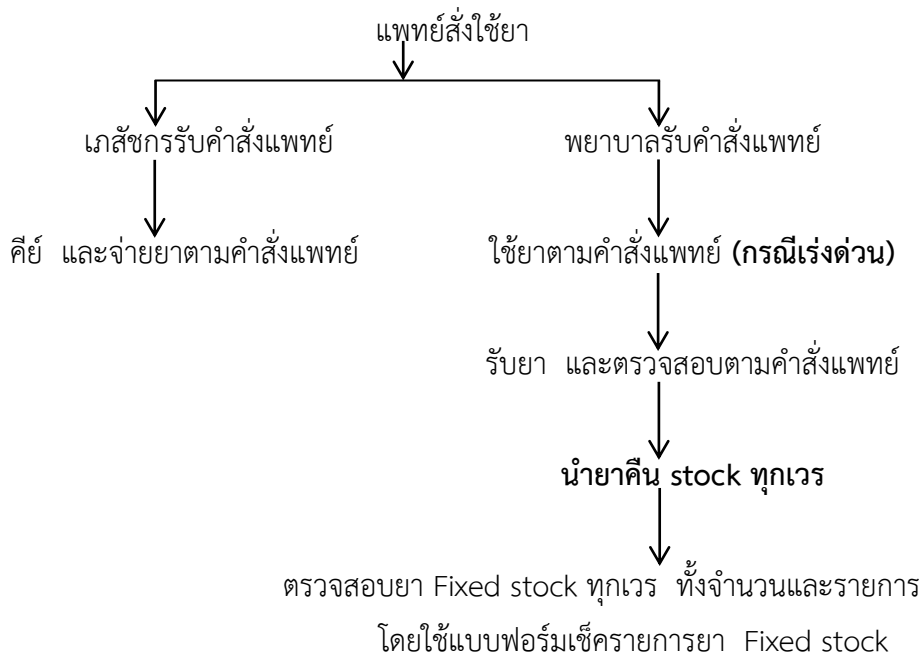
แพทย์สั่งใช้ยา

เภสัชกรรับคำสั่งแพทย์

พยาบาลรับคำสั่งแพทย์

คีย์ และจ่ายยาตามคำสั่งแพทย์

ใช้ยาตามคำสั่งแพทย์ **(กรณีเร่งด่วน)**

รับยา และตรวจสอบตามคำสั่งแพทย์

**นำยาคืน stock ทุกเวร**

ตรวจสอบยา Fixed stock ทุกเวร ทั้งจำนวนและรายการ

โดยใช้แบบฟอร์มเช็ครายการยา Fixed stock